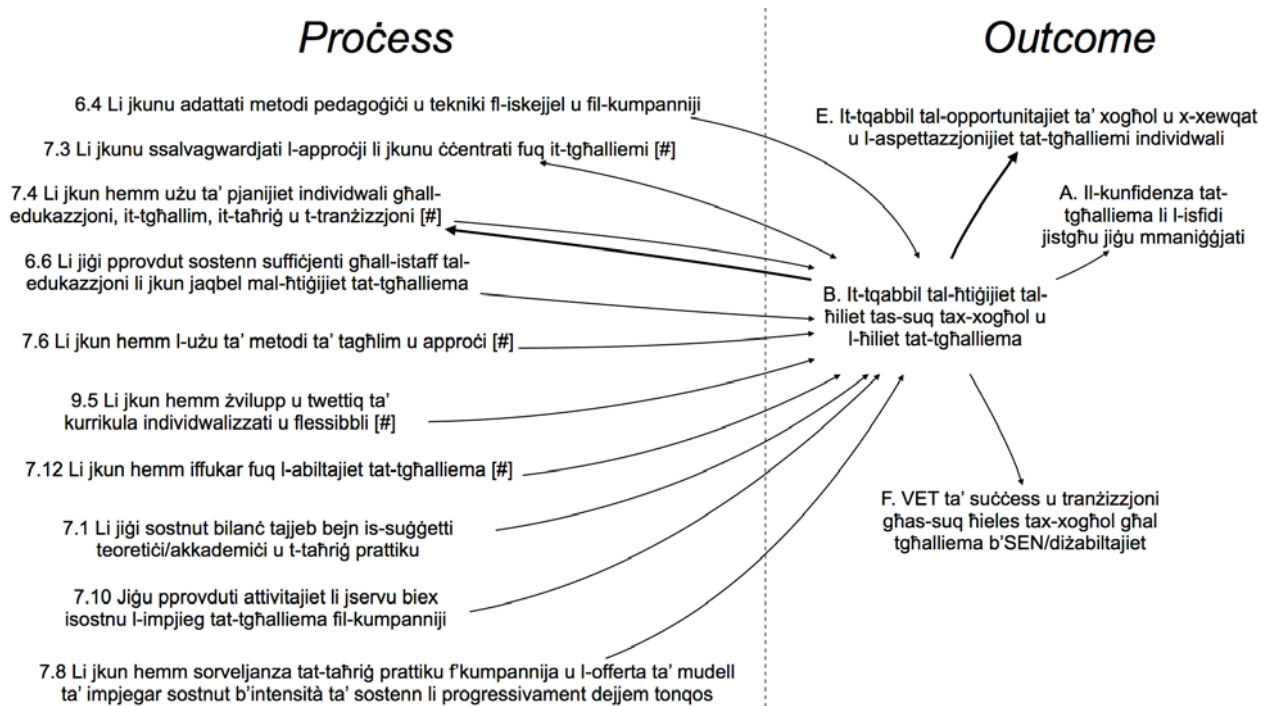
Proċess

Outcome

6.4 Li jkunu adattati metodi pedagoġiċi u tekniki fl-iskejjel u fil-kumpanniji

7.3 Li jkunu ssalvagwardjati l-approċji li jkunu ċċentrati fuq it-tgħalliemi [#]

7.4 Li jkun hemm użu ta' pjanijiet individwali għall-edukazzjoni, it-tgħallim, it-taħriġ u t-tranżizzjoni [#]

6.6 Li jiġi pprovdut sostenn suffiċjenti għall-istaff tal-edukazzjoni li jkun jaqbel mal-ħtiġijiet tat-tgħalliema

7.6 Li jkun hemm l-użu ta' metodi ta' tagħlim u approċi [#]

9.5 Li jkun hemm żvilupp u twettiq ta' kurrikula individwalizzati u flessibbli [#]

7.12 Li jkun hemm iffukar fuq l-abiltajiet tat-tgħalliema [#]

7.1 Li jiġi sostnut bilanċ tajjeb bejn is-suġġetti teoretiċi/akkademiċi u t-taħriġ prattiku

7.10 Jiġu pprovduti attivitajiet li jservu biex isostnu l-impjieg tat-tgħalliema fil-kumpanniji

7.8 Li jkun hemm sorveljanza tat-taħriġ prattiku f'kumpannija u l-offerta ta' mudell ta' impjegar sostnut b'intensità ta' sostenn li progressivament dejjem tonqos

E. It-tqabbil tal-opportunitajiet ta' xogħol u x-xewqat u l-aspettazzjonijiet tat-tgħalliemi individwali

A. Il-kunfidenza tat-tgħalliema li l-isfidi jistgħu jiġu mmaniġġjati

B. It-tqabbil tal-ħtiġijiet tal-ħiliet tas-suq tax-xogħol u l-ħiliet tat-tgħalliema

F. VET ta' suċċess u tranżizzjoni għas-suq ħieles tax-xogħol għal tgħalliema b'SEN/diżabiltajiet